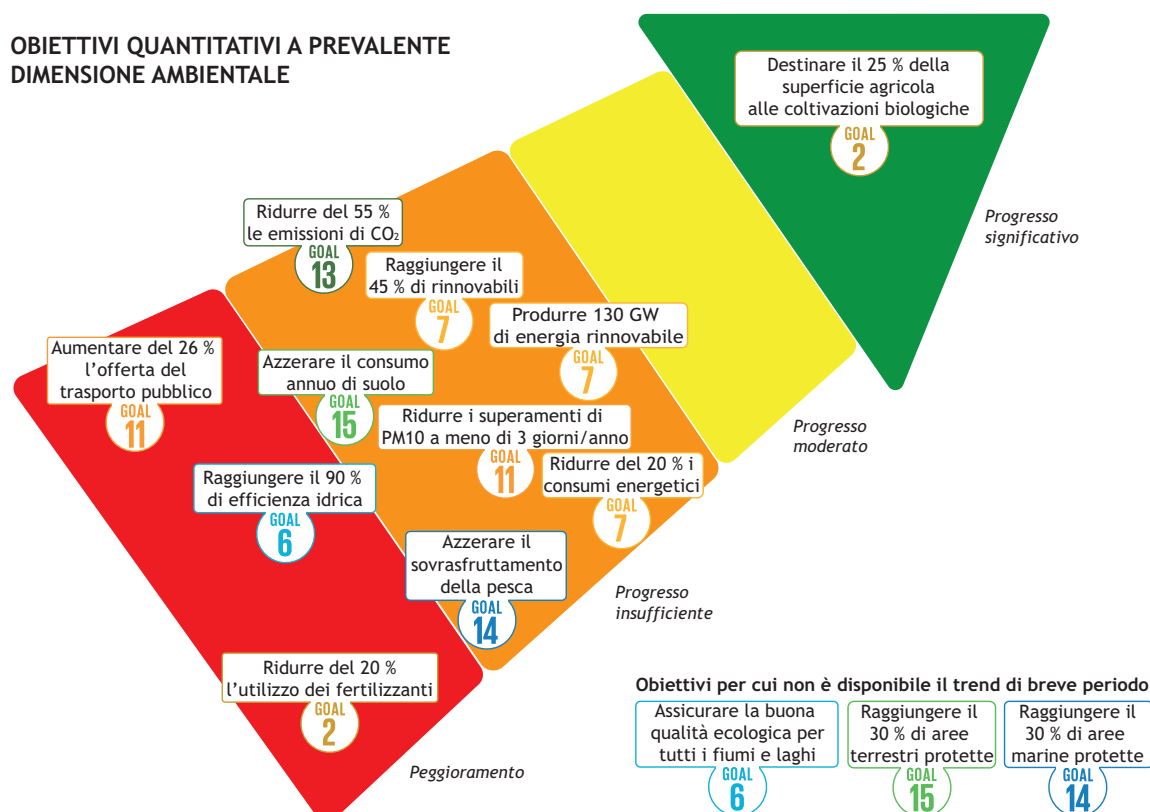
OBIETTIVI QUANTITATIVI A PREVALENTE DIMENSIONE AMBIENTALE

Destinare il 25 % della superficie agricola alle coltivazioni biologiche
GOAL 2

Progresso significativo

Ridurre del 55 % le emissioni di $CO_2$
GOAL 13

Raggiungere il 45 % di rinnovabili
GOAL 7

Produrre 130 GW di energia rinnovabile
GOAL 7

Progresso moderato

Aumentare del 26 % l'offerta del trasporto pubblico
GOAL 11

Azzerare il consumo annuo di suolo
GOAL 15

Ridurre i superamenti di PM10 a meno di 3 giorni/anno
GOAL 11

Ridurre del 20 % i consumi energetici
GOAL 7

Raggiungere il 90 % di efficienza idrica
GOAL 6

Azzerare il sovrasfruttamento della pesca
GOAL 14

Progresso insufficiente

Ridurre del 20 % l'utilizzo dei fertilizzanti
GOAL 2

Peggioramento

Obiettivi per cui non è disponibile il trend di breve periodo

Assicurare la buona qualità ecologica per tutti i fiumi e laghi
GOAL 6

Raggiungere il 30 % di aree terrestri protette
GOAL 15

Raggiungere il 30 % di aree marine protette
GOAL 14